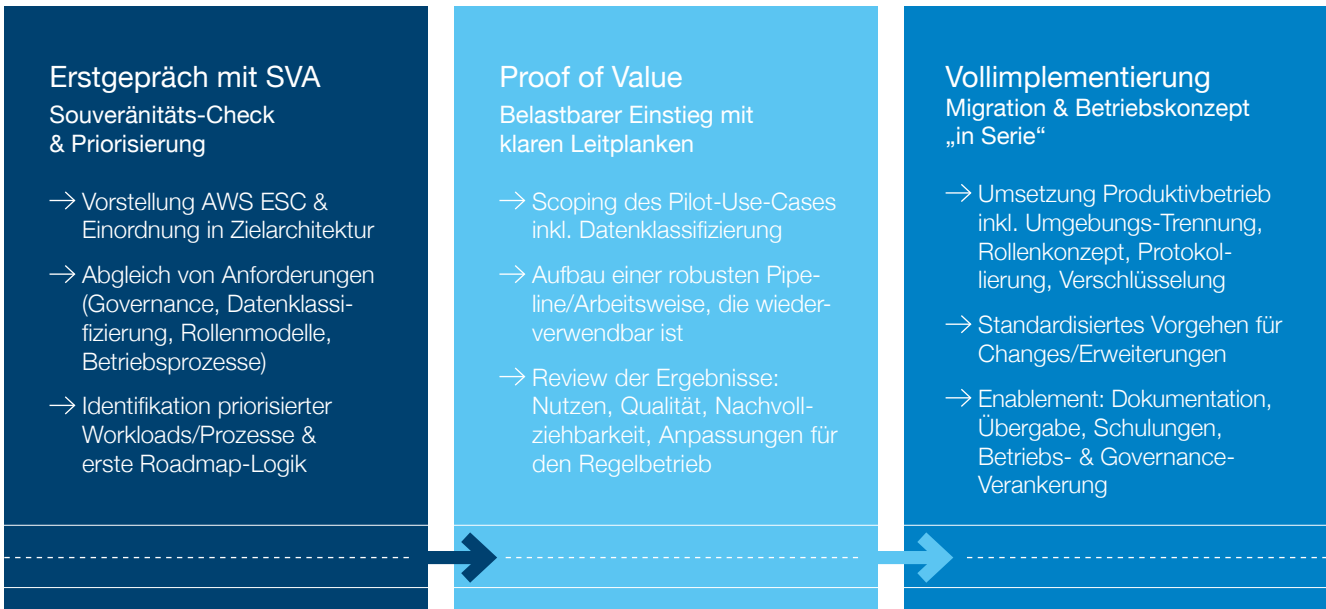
Erstgepräch mit SVA
Souveränitäts-Check & Priorisierung

→ Vorstellung AWS ESC & Einordnung in Zielarchitektur

→ Abgleich von Anforderungen (Governance, Datenklassifizierung, Rollenmodelle, Betriebsprozesse)

→ Identifikation priorisierter Workloads/Prozesse & erste Roadmap-Logik

Proof of Value
Belastbarer Einstieg mit klaren Leitplanken

→ Scoping des Pilot-Use-Cases inkl. Datenklassifizierung

→ Aufbau einer robusten Pipeline/Arbeitsweise, die wiederverwendbar ist

→ Review der Ergebnisse: Nutzen, Qualität, Nachvollziehbarkeit, Anpassungen für den Regelbetrieb

Vollimplementierung
Migration & Betriebskonzept „in Serie"

→ Umsetzung Produktivbetrieb inkl. Umgebungs-Trennung, Rollenkonzept, Protokollierung, Verschlüsselung

→ Standardisiertes Vorgehen für Changes/Erweiterungen

→ Enablement: Dokumentation, Übergabe, Schulungen, Betriebs- & Governance-Verankerung